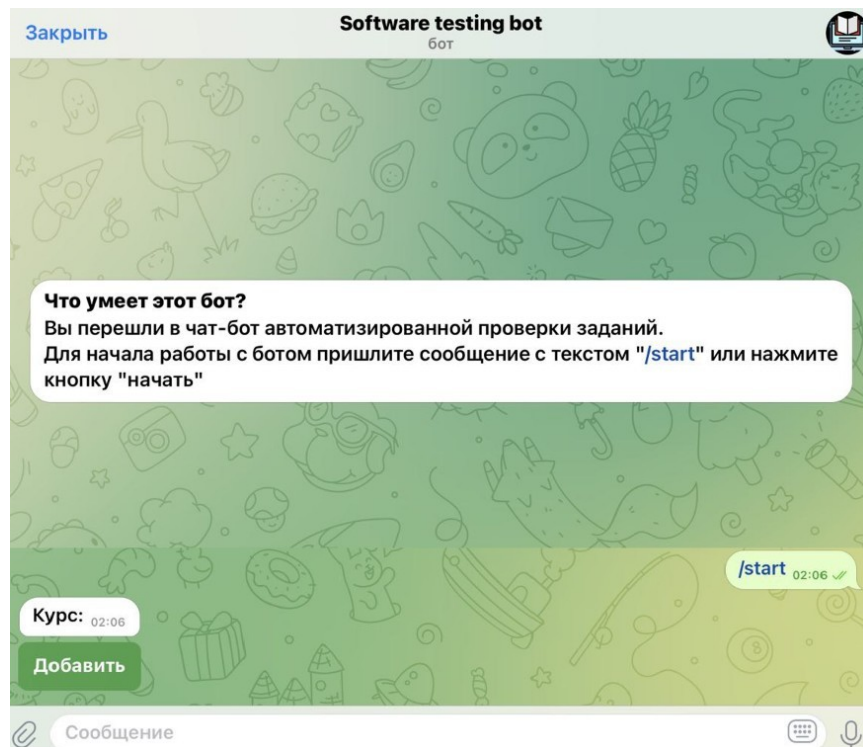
Закрыть
Software testing bot
бот

Что умеет этот бот?
Вы перешли в чат-бот автоматизированной проверки заданий.
Для начала работы с ботом пришлите сообщение с текстом "/start" или нажмите кнопку "начать"

/start 02:06

Курс: 02:06

Добавить

Сообщение